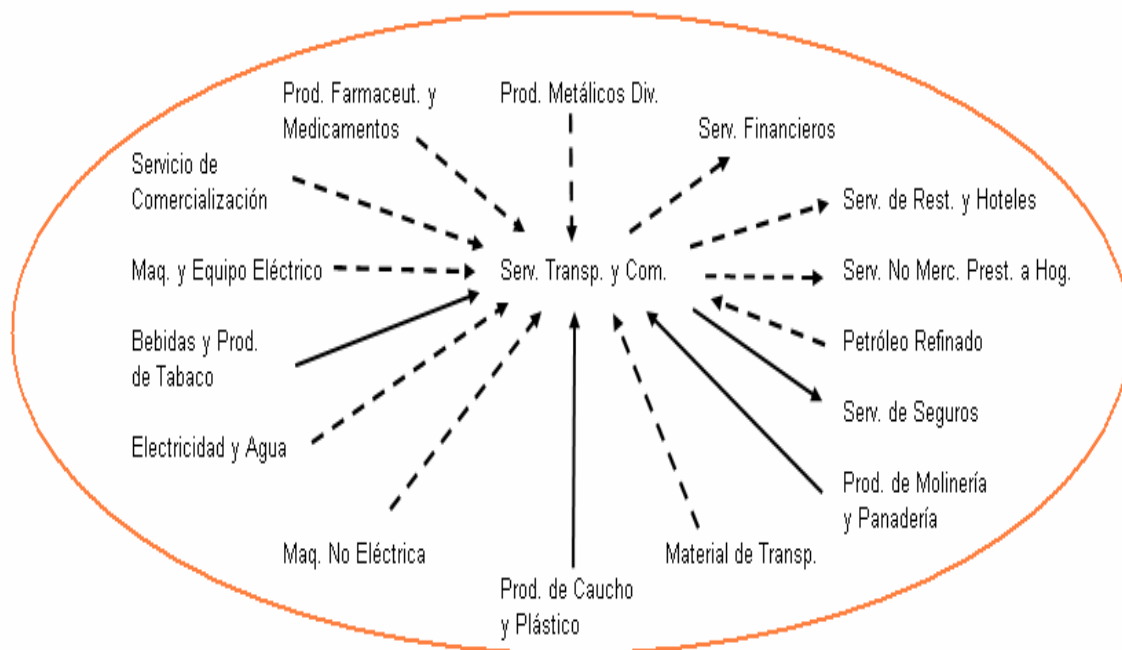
Prod. Farmaceut. y Medicamentos

Prod. Metálicos Div.

Serv. Financieros

Servicio de Comercialización

Serv. de Rest. y Hoteles

Maq. y Equipo Eléctrico

Serv. Transp. y Com.

Serv. No Merc. Prest. a Hog.

Bebidas y Prod. de Tabaco

Petróleo Refinado

Serv. de Seguros

Electricidad y Agua

Prod. de Molinería y Panadería

Maq. No Eléctrica

Material de Transp.

Prod. de Caucho y Plástico